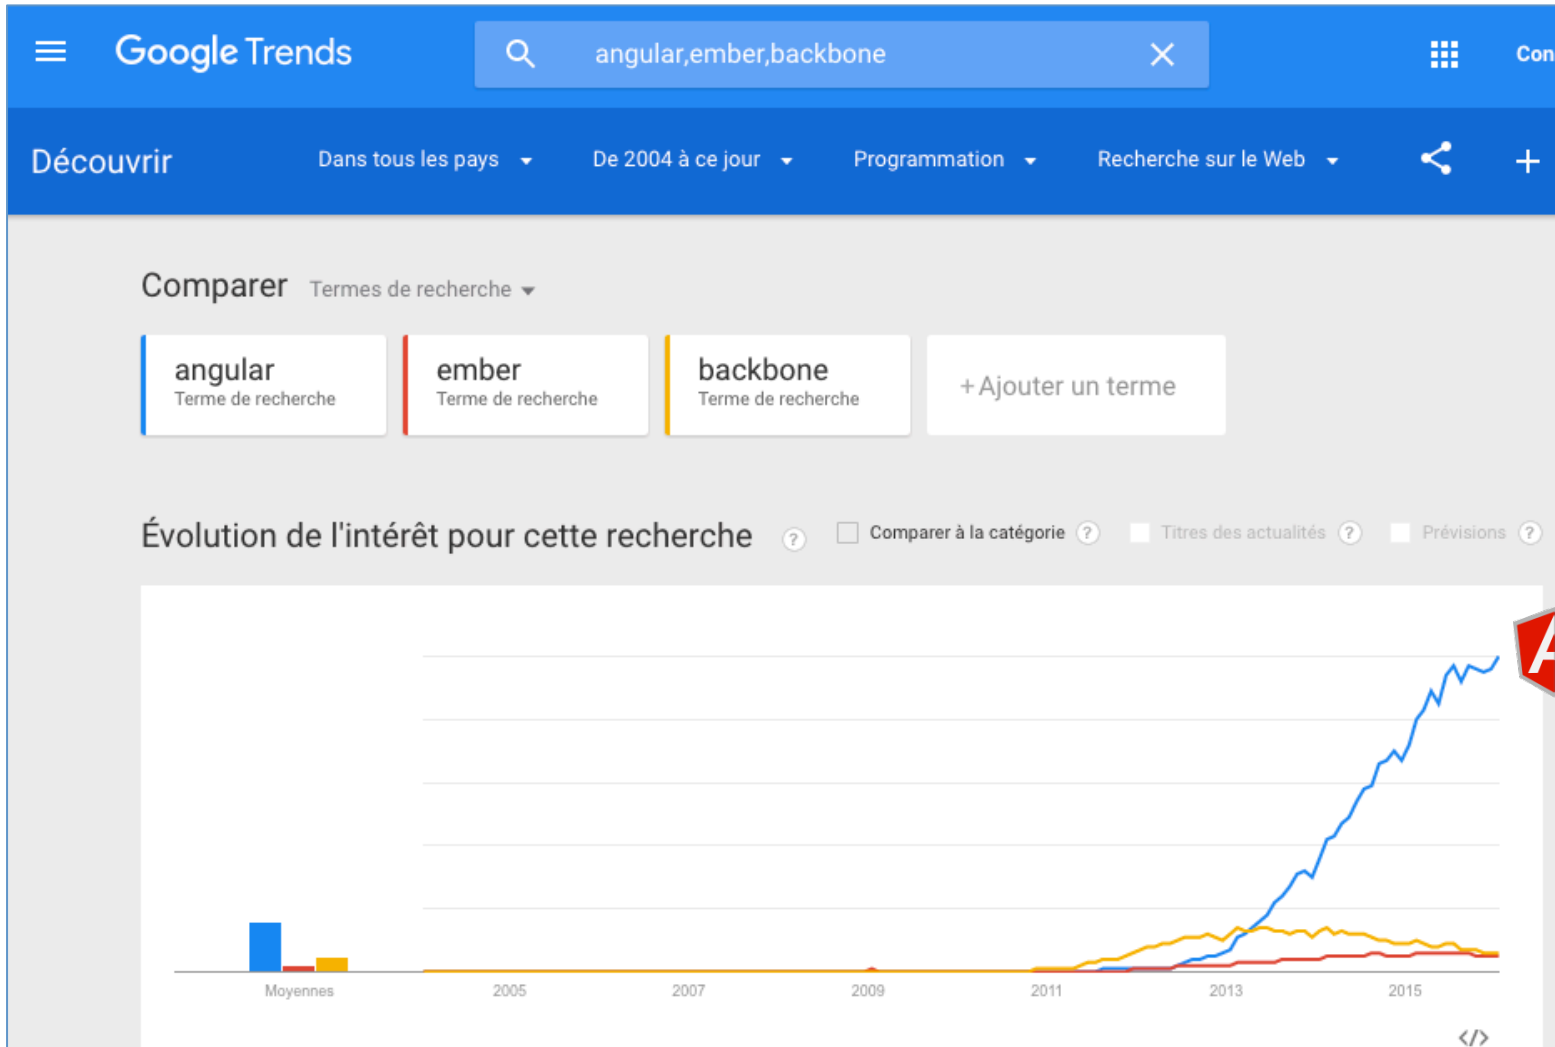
Google Trends

angular,ember,backbone

Con

Découvrir

Dans tous les pays

De 2004 à ce jour

Programmation

Recherche sur le Web

Comparer Termes de recherche

angular
Terme de recherche

ember
Terme de recherche

backbone
Terme de recherche

+ Ajouter un terme

Évolution de l'intérêt pour cette recherche ?

Comparer à la catégorie ?

Titres des actualités ?

Prévisions ?

Moyennes

2005

2007

2009

2011

2013

2015

</>